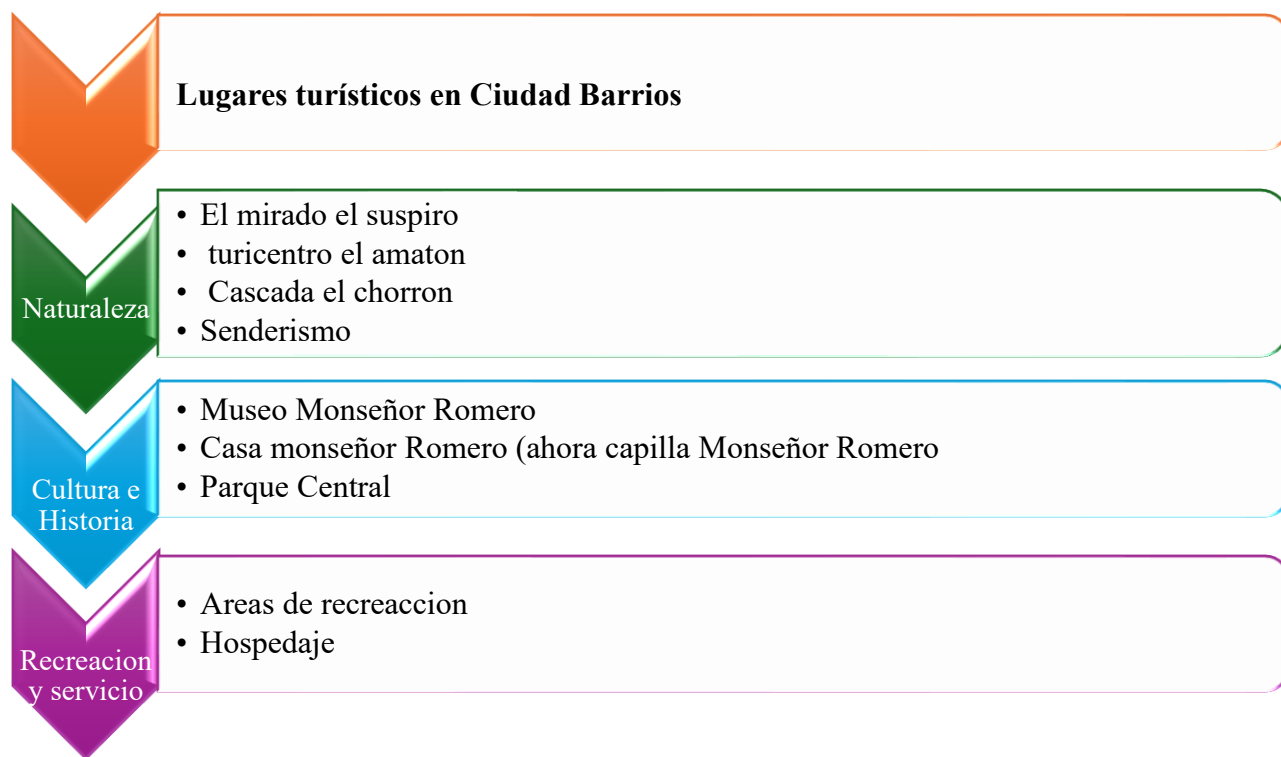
Lugares turísticos en Ciudad Barrios

Naturaleza

- El mirado el suspiro
- turicentro el amaton
- Cascada el chorron
- Senderismo

Cultura e Historia

- Museo Monseñor Romero
- Casa monseñor Romero (ahora capilla Monseñor Romero
- Parque Central

Recreacion y servicio

- Areas de recreaccion
- Hospedaje